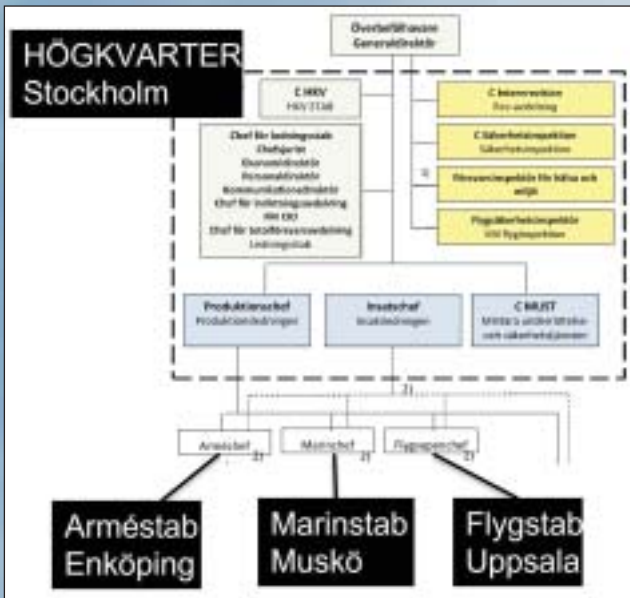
HÖGKVARTER
Stockholm

Överbefälhavare
Generaldirektör

C HKV
HKV STAB

Chef för ledningsstab
Chefsjurist
Ekonomidirektör
Personaldirektör
Kommunikationsdirektör
Chef för inriktningsavdelning
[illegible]
Chef för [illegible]
Ledningsstab

C Internrevision
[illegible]

C Säkerhetsinspektion
Säkerhetsinspektion

Försvarsinspektör för hälsa och miljö

Flygsäkerhetsinspektör
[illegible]

Produktionschef
Produktionsledningen

Insatschef
Insatsledningen

C MUST
Militära underrättelse- och säkerhetstjänsten

Arméchef

Marinchef

Flygvapenchef

Arméstab
Enköping

Marinstab
Muskö

Flygstab
Uppsala